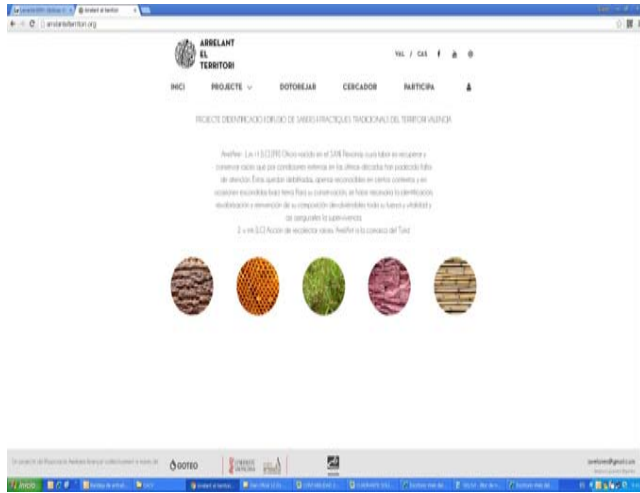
arrelantelterritori.org

ARRELANT EL TERRITORI

VAL / CAS

INICI PROJECTE DOTOREJAR CERCADOR PARTICIPA

PROJECTE D'IDENTIFICACIÓ I DIFUSIÓ DE SABERS I PRÀCTIQUES TRADICIONALS DEL TERRITORI VALENCIÀ

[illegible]

GOTEO